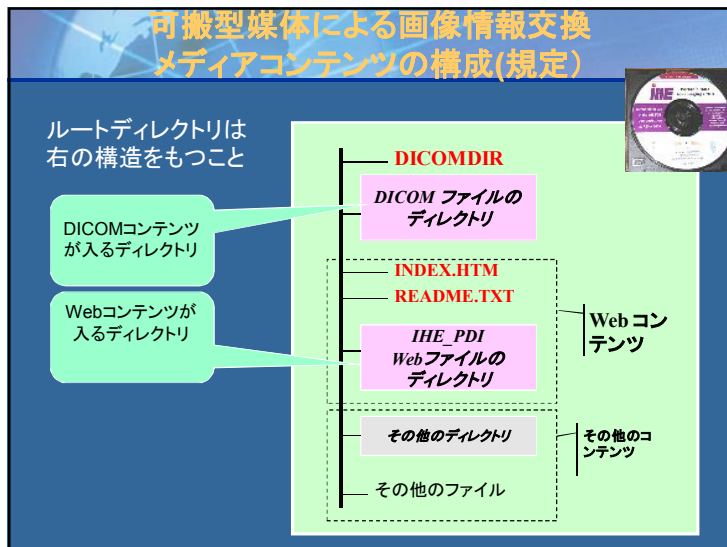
可搬型媒体による画像情報交換
メディアコンテンツの構成(規定)

ルートディレクトリは
右の構造をもつこと

DICOMコンテンツが入るディレクトリ

Webコンテンツが入るディレクトリ

DICOMDIR

DICOM ファイルのディレクトリ

INDEX.HTM

README.TXT

IHE_PDI
Webファイルのディレクトリ

Web コンテンツ

その他のディレクトリ

その他のコンテンツ

その他のファイル

IHE